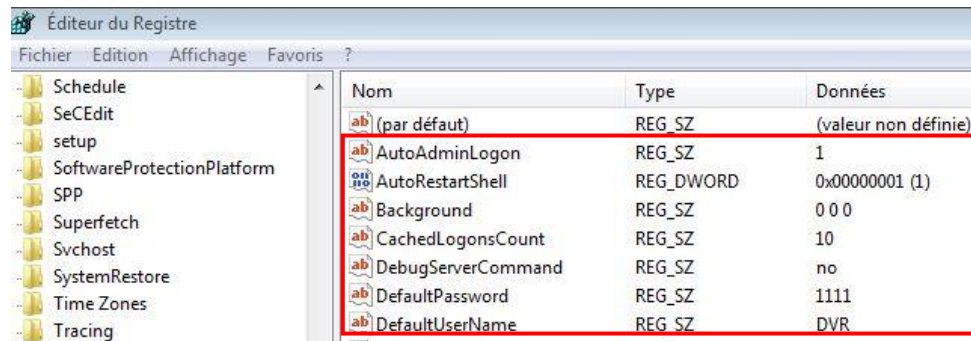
Éditeur du Registre

Fichier Edition Affichage Favoris ?

Schedule
SeCEdit
setup
SoftwareProtectionPlatform
SPP
Superfetch
Svchost
SystemRestore
Time Zones
Tracing

| Nom | Type | Données |
|---|---|---|
| (par défaut) | REG_SZ | (valeur non définie) |
| AutoAdminLogon | REG_SZ | 1 |
| AutoRestartShell | REG_DWORD | 0x00000001 (1) |
| Background | REG_SZ | 0 0 0 |
| CachedLogonsCount | REG_SZ | 10 |
| DebugServerCommand | REG_SZ | no |
| DefaultPassword | REG_SZ | 1111 |
| DefaultUserName | REG_SZ | DVR |